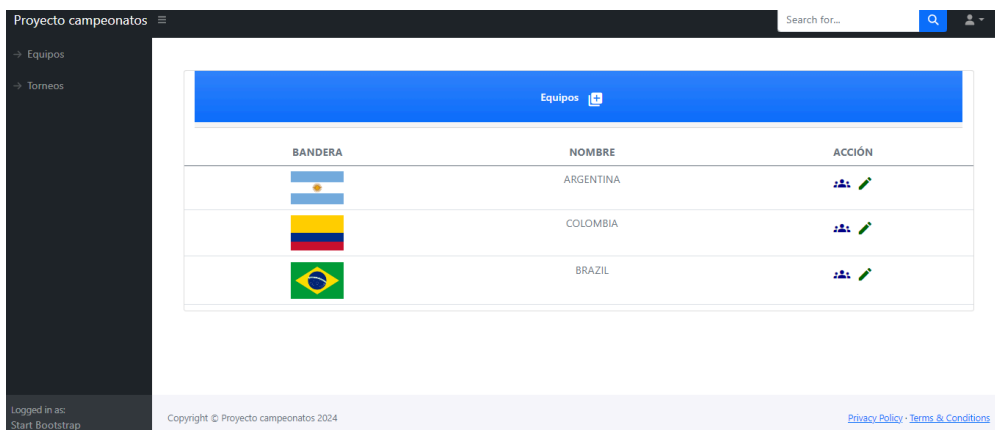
Proyecto campeonatos

Search for...

→ Equipos

→ Torneos

Equipos

| BANDERA | NOMBRE | ACCIÓN |
|---|---|---|
| | ARGENTINA | |
| | COLOMBIA | |
| | BRAZIL | |

Logged in as:
Start Bootstrap

Copyright © Proyecto campeonatos 2024

Privacy Policy · Terms & Conditions